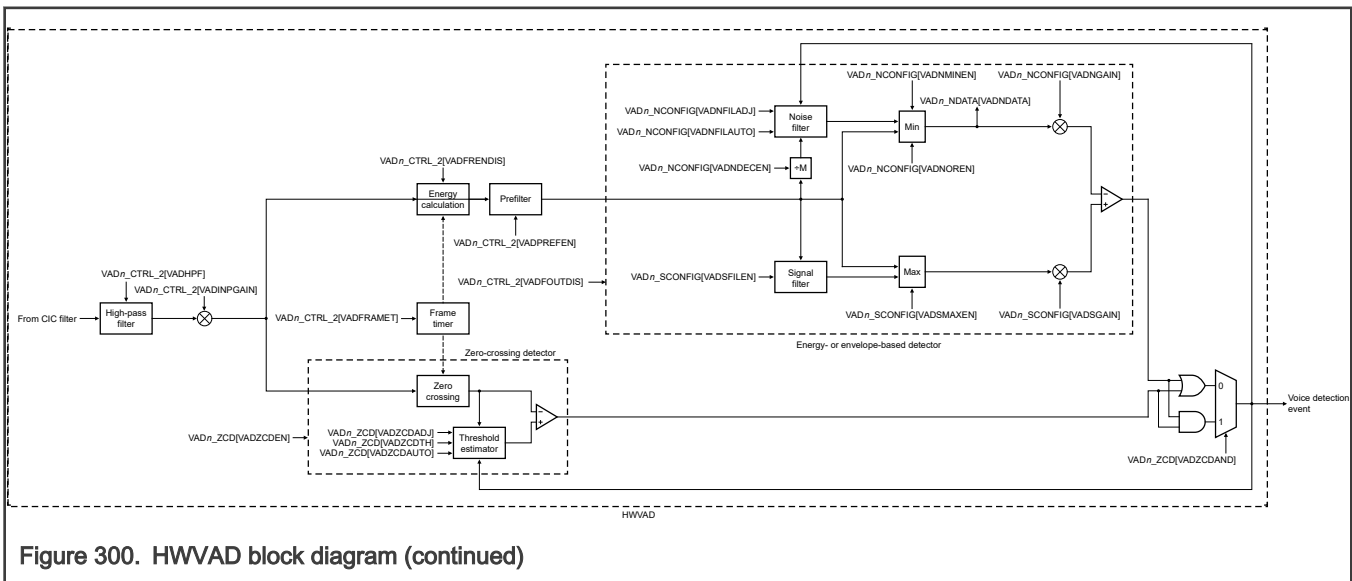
VADn_NCONFIG[VADNMINEN]

VADn_NCONFIG[VADNGAIN]

VADn_NDATA[VADNDATA]

VADn_NCONFIG[VADNFILADJ]

VADn_NCONFIG[VADNFILAUTO]

Noise filter

Min

VADn_CTRL_2[VADFRENDIS]

VADn_NCONFIG[VADNDECEN]

÷M

VADn_NCONFIG[VADNOREN]

Energy calculation

Prefilter

VADn_CTRL_2[VADPREFEN]

VADn_CTRL_2[VADHPF]

VADn_CTRL_2[VADINPGAIN]

VADn_CTRL_2[VADFOUTDIS]

VADn_SCONFIG[VADSFILEN]

Signal filter

Max

From CIC filter

High-pass filter

VADn_CTRL_2[VADFRAMET]

Frame timer

VADn_SCONFIG[VADSMAXEN]

VADn_SCONFIG[VADSGAIN]

Energy- or envelope-based detector

Zero-crossing detector

Zero crossing

0

Voice detection event

VADn_ZCD[VADZCDEN]

VADn_ZCD[VADZCDADJ]

VADn_ZCD[VADZCDTH]

VADn_ZCD[VADZCDAUTO]

Threshold estimator

1

VADn_ZCD[VADZCDAND]

HWVAD

Figure 300. HWVAD block diagram (continued)